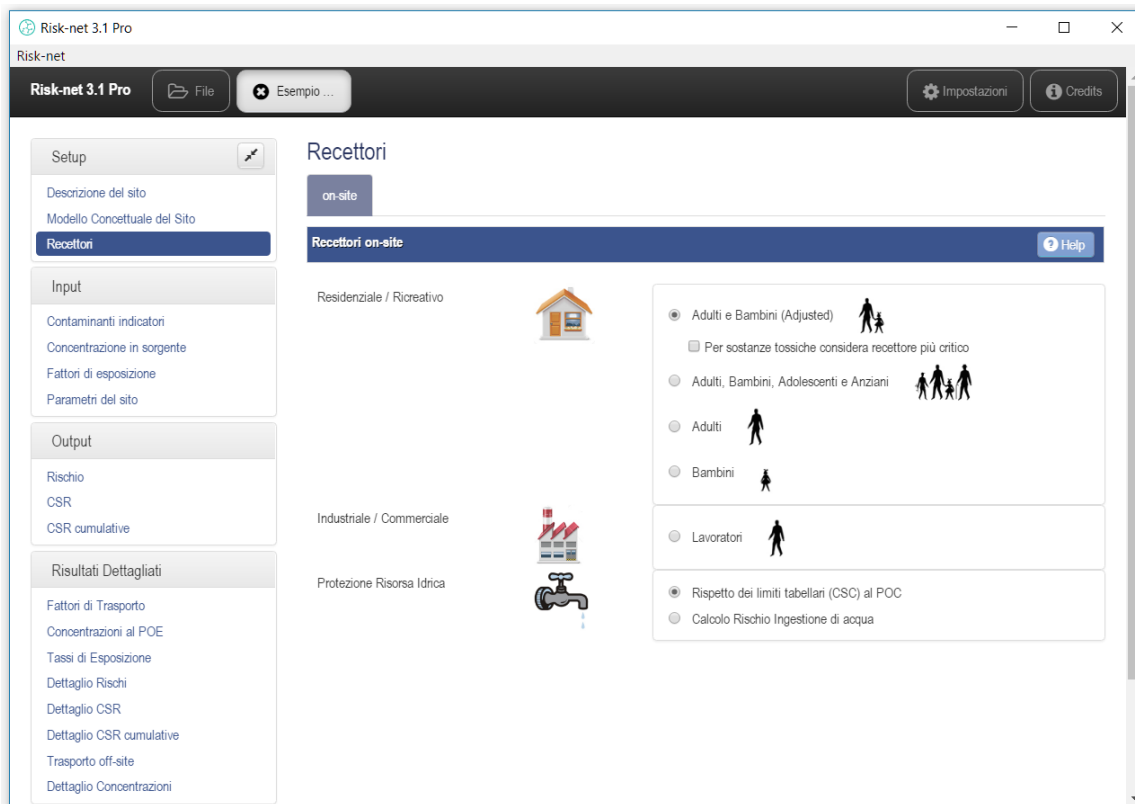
Risk-net 3.1 Pro

Risk-net

Risk-net 3.1 Pro
File
Esempio ...
Impostazioni
Credits

Setup
Descrizione del sito
Modello Concettuale del Sito
Recettori

Input
Contaminanti indicatori
Concentrazione in sorgente
Fattori di esposizione
Parametri del sito

Output
Rischio
CSR
CSR cumulative

Risultati Dettagliati
Fattori di Trasporto
Concentrazioni al POE
Tassi di Esposizione
Dettaglio Rischi
Dettaglio CSR
Dettaglio CSR cumulative
Trasporto off-site
Dettaglio Concentrazioni

Recettori
on-site
Recettori on-site
Help

Residenziale / Ricreativo
Adulti e Bambini (Adjusted)
Per sostanze tossiche considera recettore più critico
Adulti, Bambini, Adolescenti e Anziani
Adulti
Bambini

Industriale / Commerciale
Lavoratori

Protezione Risorsa Idrica
Rispetto dei limiti tabellari (CSC) al POC
Calcolo Rischio Ingestione di acqua